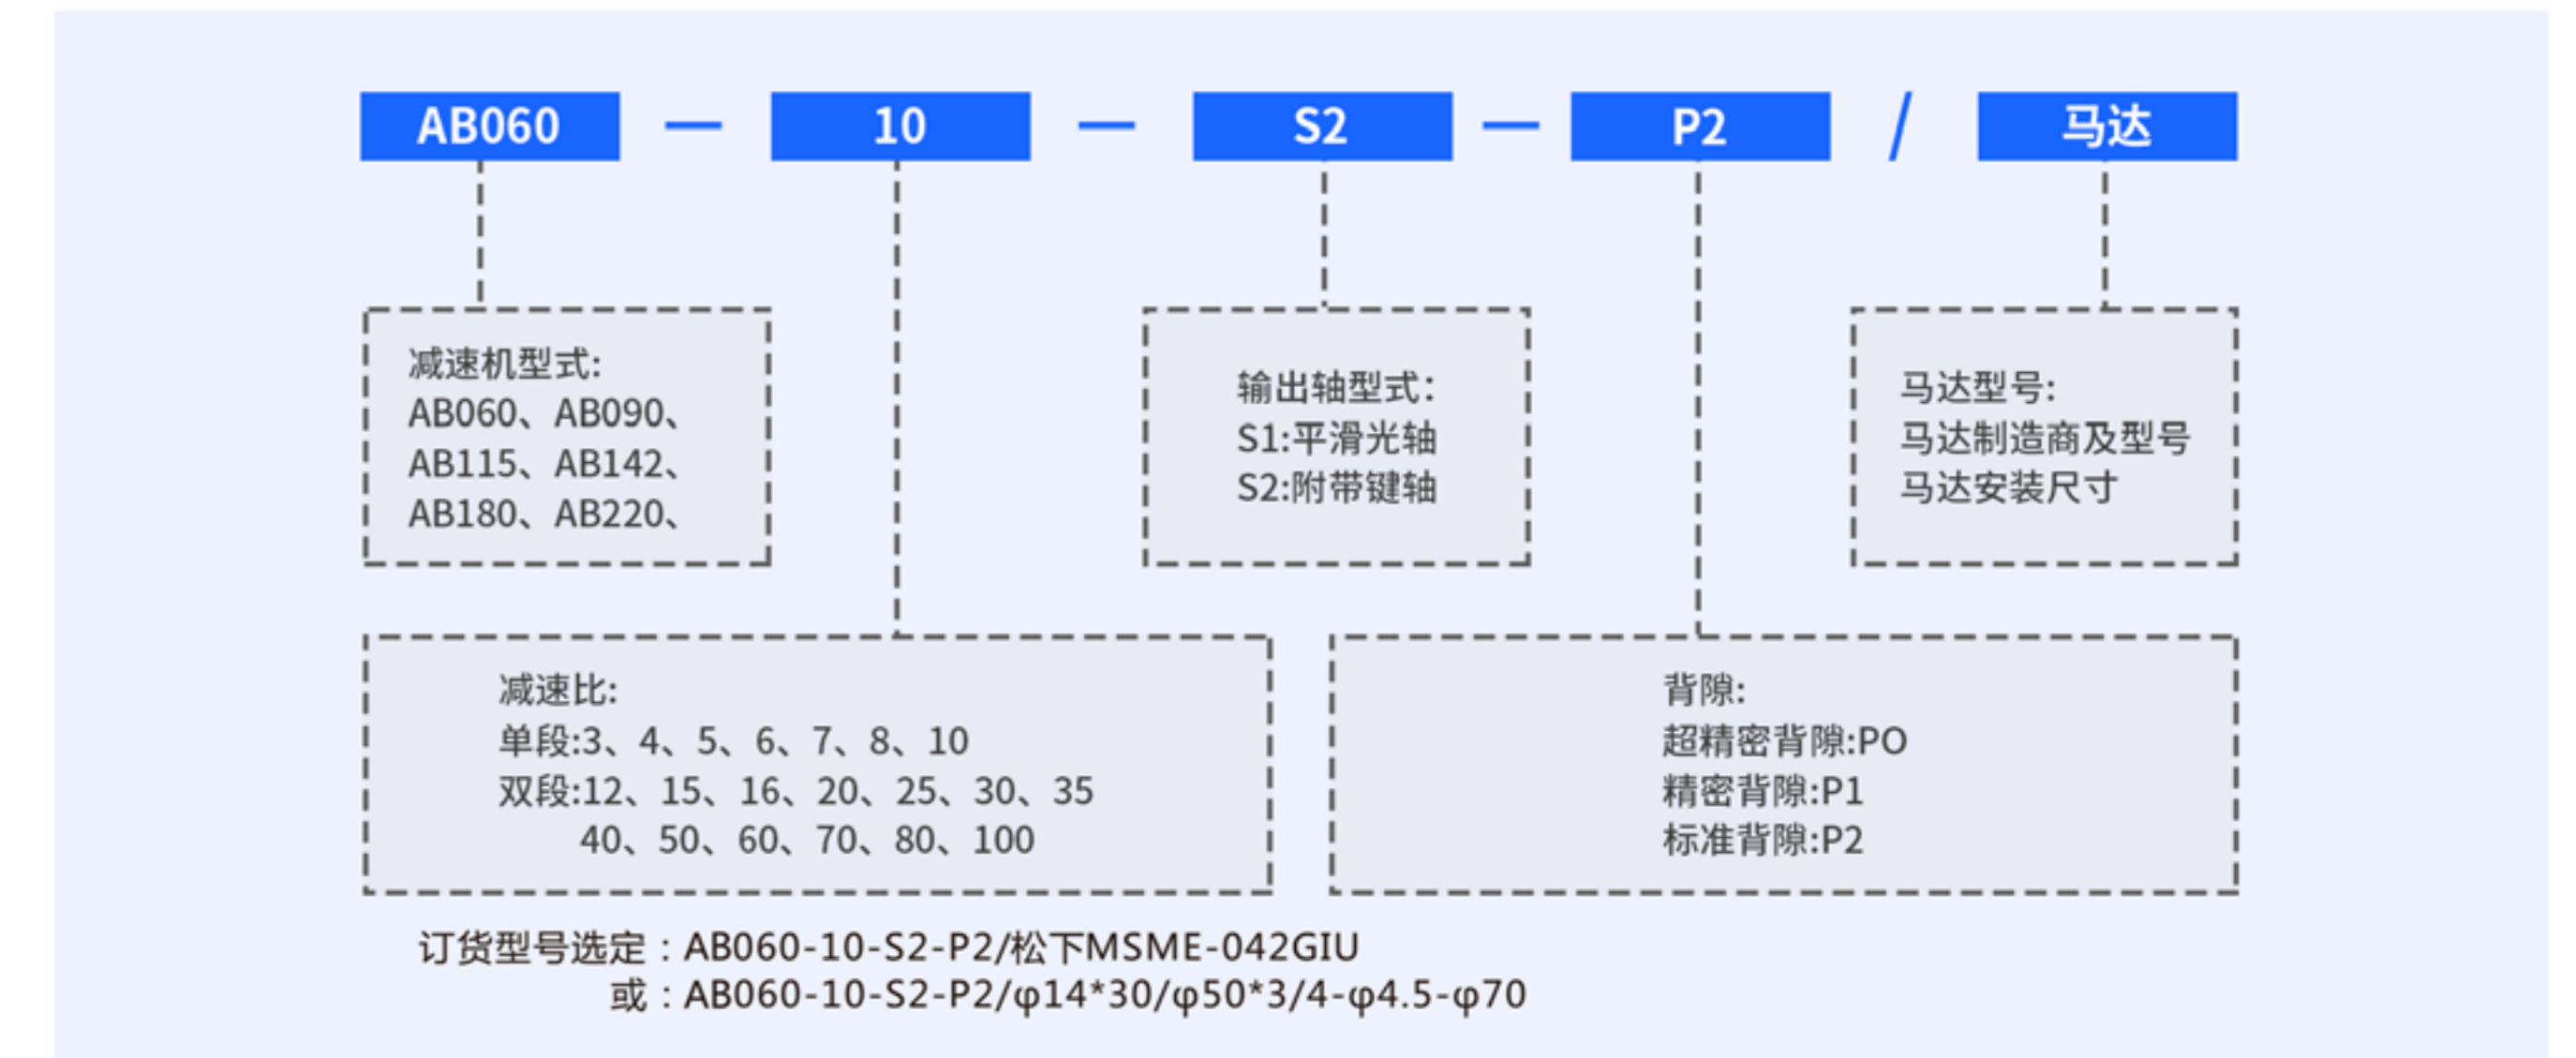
AB060 — 10 — S2 — P2 / 马达

减速机型式:
AB060、AB090、
AB115、AB142、
AB180、AB220、

输出轴型式:
S1:平滑光轴
S2:附带键轴

马达型号:
马达制造商及型号
马达安装尺寸

减速比:
单段:3、4、5、6、7、8、10
双段:12、15、16、20、25、30、35
40、50、60、70、80、100

背隙:
超精密背隙:PO
精密背隙:P1
标准背隙:P2

订货型号选定：AB060-10-S2-P2/松下MSME-042GIU
或：AB060-10-S2-P2/φ14*30/φ50*3/4-φ4.5-φ70